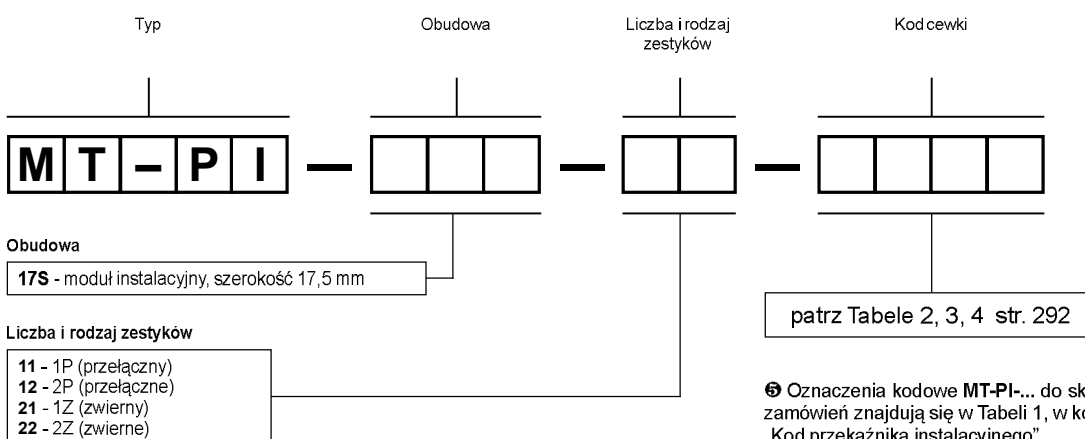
Typ

Obudowa

Liczba i rodzaj zestyków

Kod cewki

M T – P I

Obudowa

17S - moduł instalacyjny, szerokość 17,5 mm

Liczba i rodzaj zestyków

11 - 1P (przełączny)
12 - 2P (przełączne)
21 - 1Z (zwierny)
22 - 2Z (zwierne)

patrz Tabele 2, 3, 4 str. 292

❺ Oznaczenia kodowe MT-PI-... do sk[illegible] zamówień znajdują się w Tabeli 1, w ko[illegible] „Kod przekaźnika instalacyjnego"